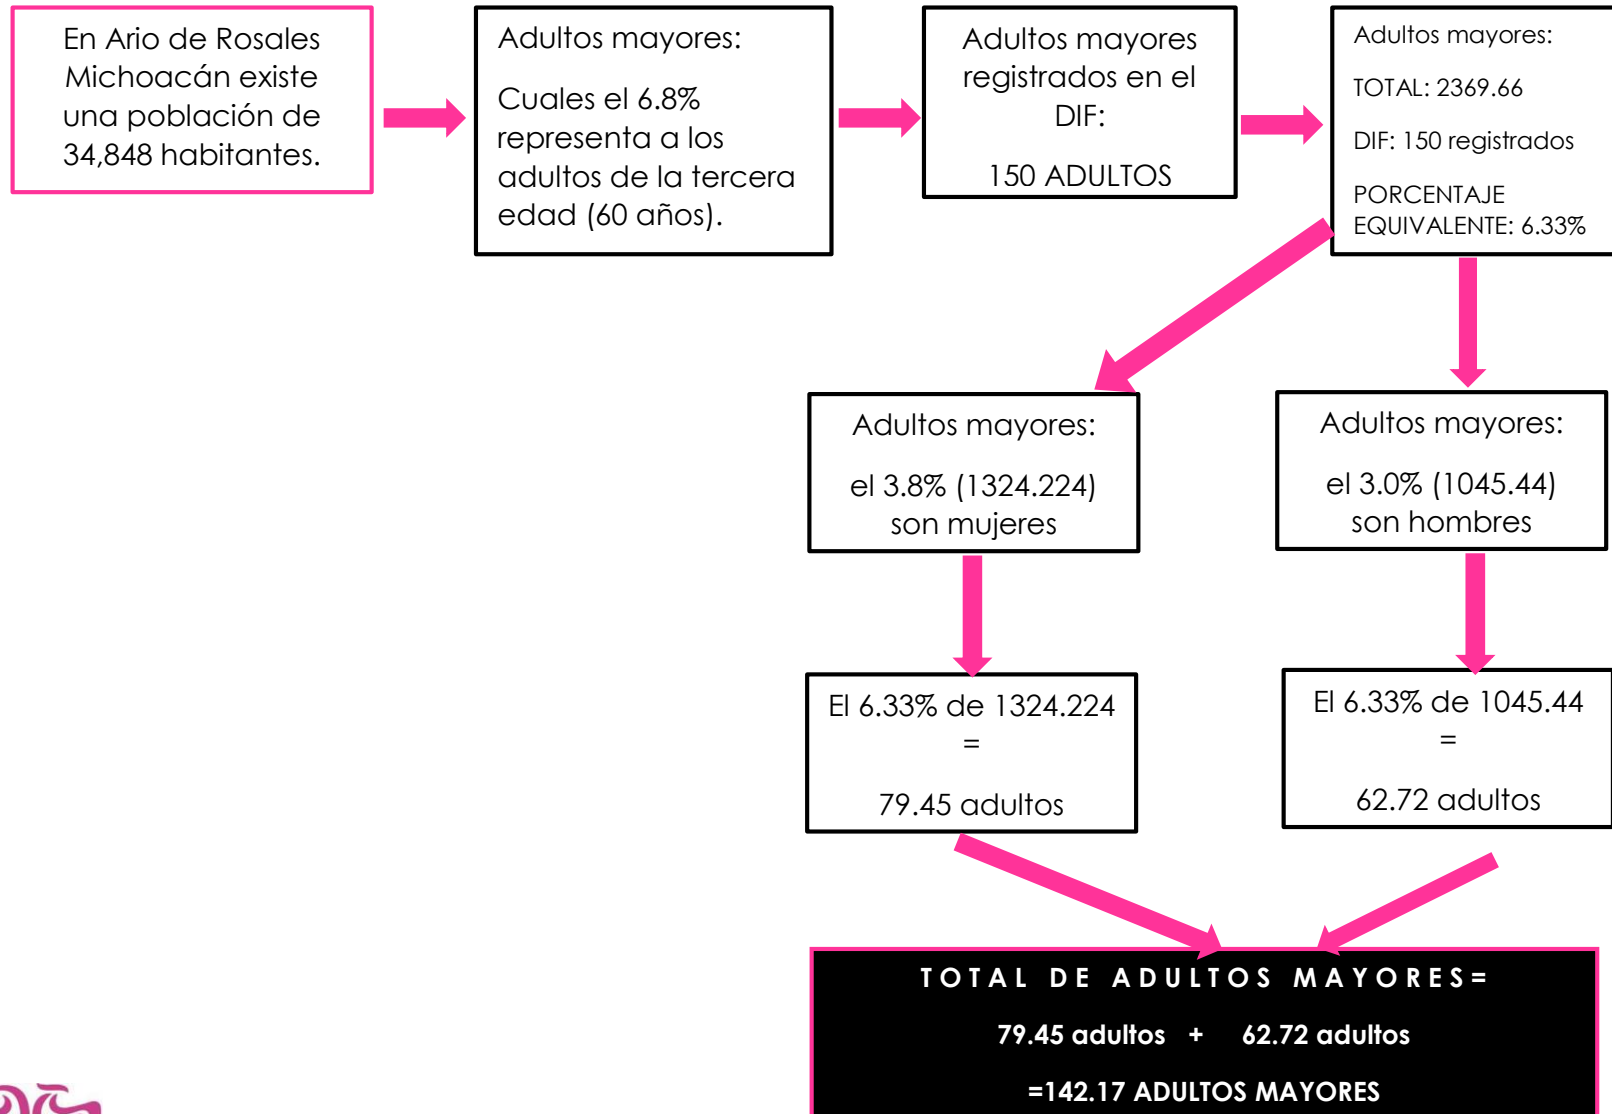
En Ario de Rosales Michoacán existe una población de 34,848 habitantes.

Adultos mayores:

Cuales el 6.8% representa a los adultos de la tercera edad (60 años).

Adultos mayores registrados en el DIF:

150 ADULTOS

Adultos mayores:

TOTAL: 2369.66

DIF: 150 registrados

PORCENTAJE EQUIVALENTE: 6.33%

Adultos mayores:

el 3.8% (1324.224) son mujeres

Adultos mayores:

el 3.0% (1045.44) son hombres

El 6.33% de 1324.224 =

79.45 adultos

El 6.33% de 1045.44 =

62.72 adultos

TOTAL DE ADULTOS MAYORES=

79.45 adultos + 62.72 adultos

=142.17 ADULTOS MAYORES